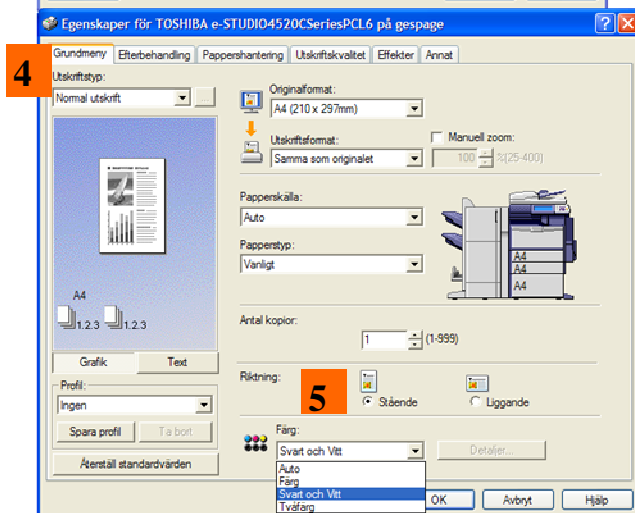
Egenskaper för TOSHIBA e-STUDIO4520CSeriesPCL6 på gespage

Grundmeny | Efterbehandling | Pappershantering | Utskriftskvalitet | Effekter | Annat

4

Utskriftstyp:
Normal utskrift

A4
1.2.3 1.2.3

Grafik | Text

Profil:
Ingen
Spara profil | Ta bort
Återställ standardvärden

Originalformat:
A4 (210 x 297mm)

Utskriftsformat:
Samma som originalet

Manuell zoom:
100 %[25-400]

Papperskälla:
Auto

Papperstyp:
Vanligt

A4
A4
A4

Antal kopior:
1 (1-999)

Riktning:
5
Stående
Liggande

Färg:
Svart och Vitt
Auto
Färg
Svart och Vitt
Tvåfärg

Detaljer...

OK | Avbryt | Hjälp